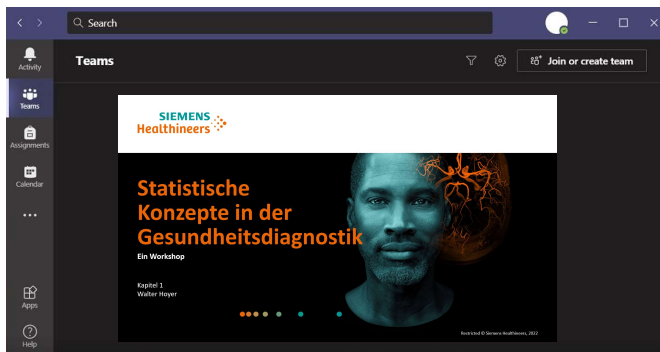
Search

Activity
Teams
Assignments
Calendar
...
Apps
Help

Teams

Join or create team

SIEMENS
Healthineers

Statistische Konzepte in der Gesundheitsdiagnostik
Ein Workshop

Kapitel 1
Walter Hoyer

Restricted © Siemens Healthineers, 2022